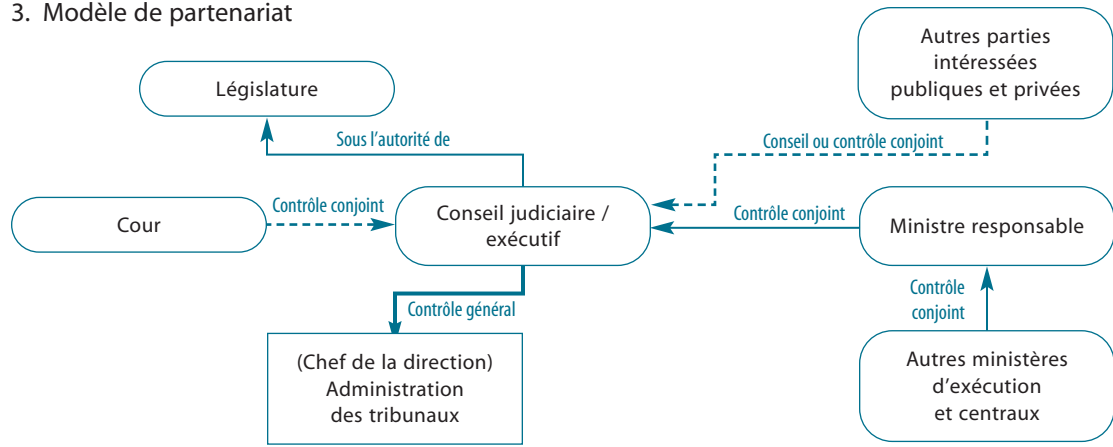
3. Modèle de partenariat

Autres parties intéressées publiques et privées

Législature

Sous l’autorité de

Conseil ou contrôle conjoint

Cour

Contrôle conjoint

Conseil judiciaire / exécutif

Contrôle conjoint

Ministre responsable

Contrôle général

Contrôle conjoint

(Chef de la direction) Administration des tribunaux

Autres ministères d’exécution et centraux